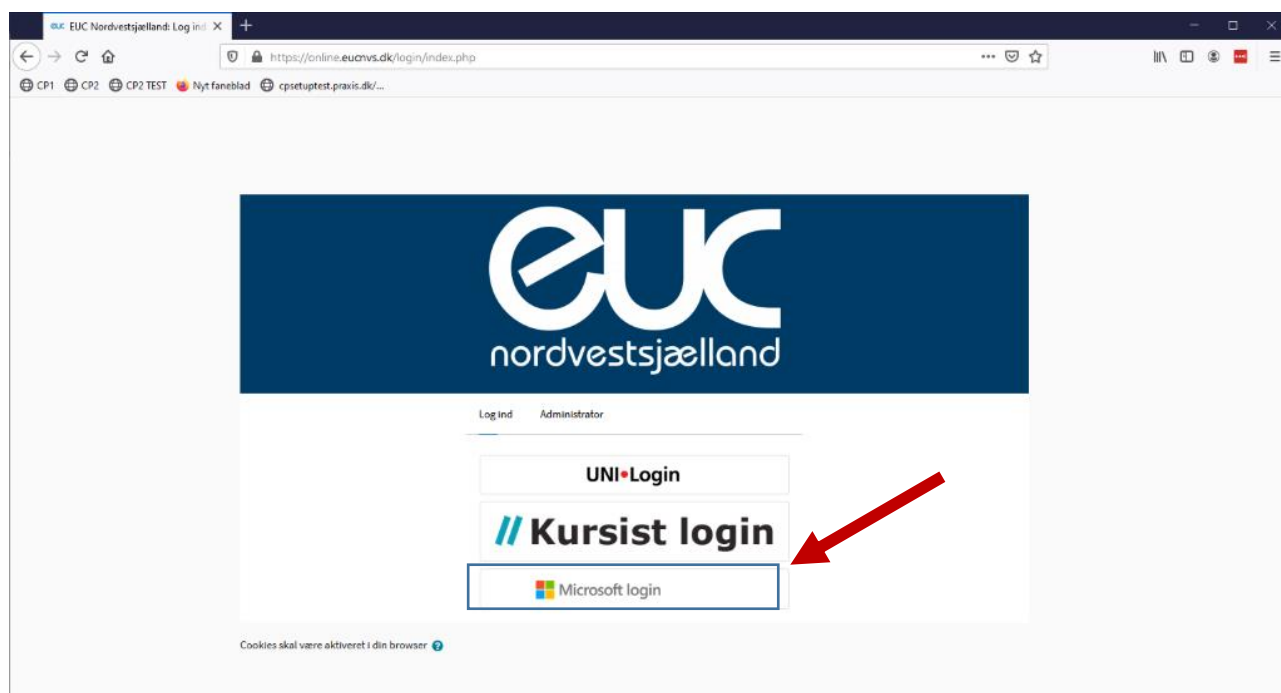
EUC Nordvestsjælland: Log ind

https://online.eucnvs.dk/login/index.php

CP1 CP2 CP2 TEST Nyt faneblad cpsetuptest.praxis.dk/...

euc
nordvestsjælland

Log ind Administrator

UNI•Login

// Kursist login

Microsoft login

Cookies skal være aktiveret i din browser